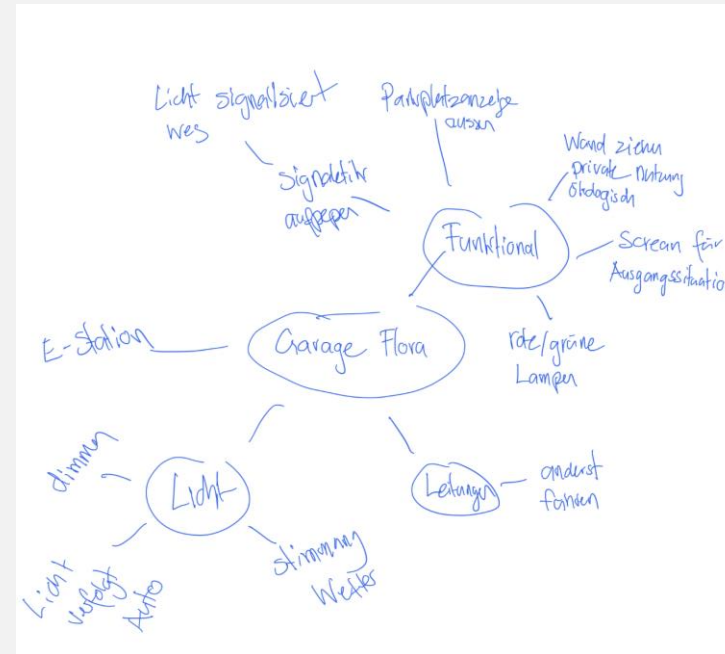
Licht signalisiert wes

Signaletik aufpepen

Parkplatzanzeige aussen

Wand ziehen
private Nutzung
ökologisch

Funktional

Screen für Ausgangssituatio

rote/grüne Lampen

E-Station

Garage Flora

dimmen

Licht

Licht verfolgt Auto

Stimmung Wetter

Leitungen

anderst färben